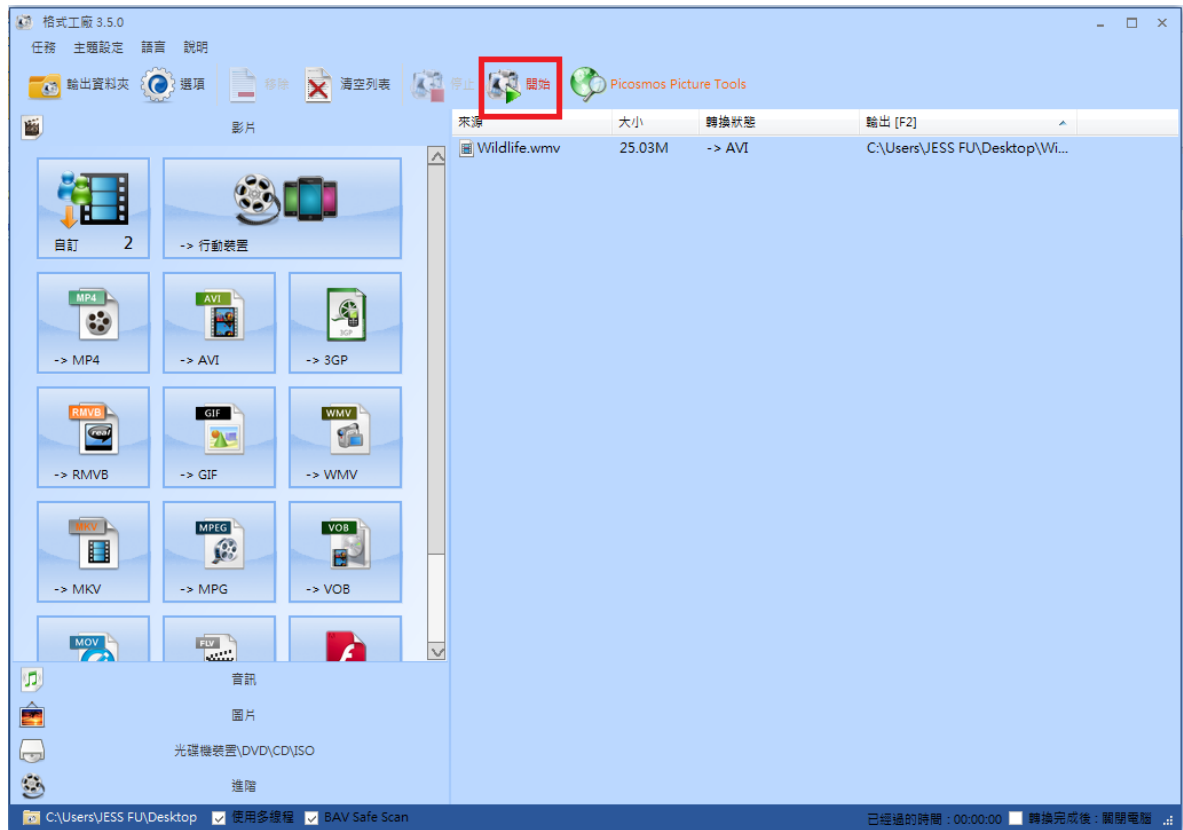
格式工廠 3.5.0

任務 主題設定 語言 說明

輸出資料夾 選項 移除 清空列表 停止 開始 Picosmos Picture Tools

影片

自訂 2

-> 行動裝置

MP4
-> MP4

AVI
-> AVI

3GP
-> 3GP

RMVB
-> RMVB

GIF
-> GIF

WMV
-> WMV

MKV
-> MKV

MPEG
-> MPG

VOB
-> VOB

MOV

FLV

音訊

圖片

光碟機裝置\DVD\CD\ISO

進階

| 來源 | 大小 | 轉換狀態 | 輸出 [F2] |
|---|---|---|---|
| Wildlife.wmv | 25.03M | -> AVI | C:\Users\JESS FU\Desktop\Wi... |

C:\Users\JESS FU\Desktop 使用多線程 BAV Safe Scan

已經過的時間 : 00:00:00 轉換完成後 : 關閉電腦